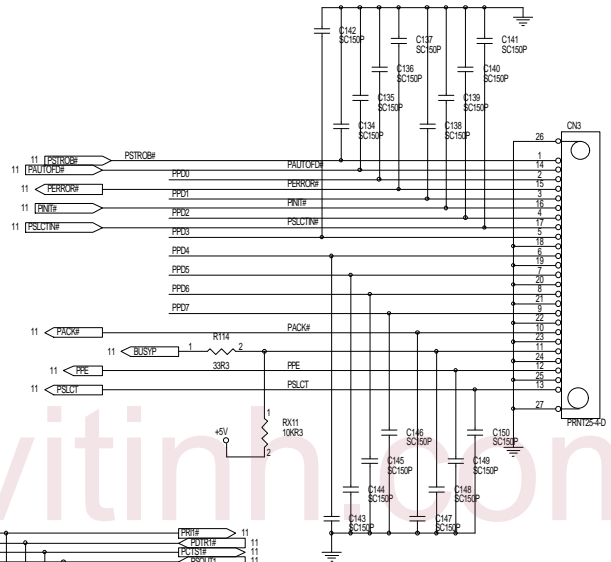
C142
SC150P
C137
SC150P
C141
SC150P
C136
SC150P
C140
SC150P
C135
SC150P
C139
SC150P
C134
SC150P
C138
SC150P
CN3
26
11 PSTROB#
PSTROB#
11 PAUTOFD#
PAUTOFD#
1
14
PPD0
2
PERROR#
15
11 PERROR#
3
PPD1
PINIT#
16
11 PINIT#
4
PPD2
PSLCTIN#
17
11 PSLCTIN#
5
PPD3
18
6
PPD4
19
7
PPD5
20
8
PPD6
21
9
PPD7
22
10
PACK#
11 PACK#
23
R114
11
11 BUSYP
1
2
24
33R3
12
11 PPE
PPE
25
11 PSLCT
PSLCT
13
27
PRNT25-4-D
1
+5V
RX11
10KR3
2
C150
SC150P
C146
SC150P
C145
SC150P
C149
SC150P
C144
SC150P
C148
SC150P
C143
SC150P
C147
SC150P
PRI# 11
PDTR1# 11
PCTS1# 11
PSOUT1 11